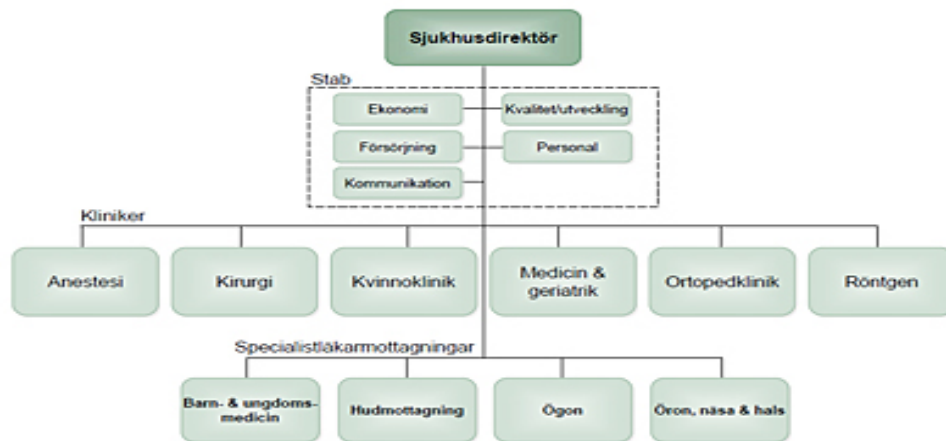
Sjukhusdirektör

Stab

Ekonomi

Kvalitet/utveckling

Försörjning

Personal

Kommunikation

Kliniker

Anestesi

Kirurgi

Kvinnoklinik

Medicin & geriatrik

Ortopedklinik

Röntgen

Specialistläkarmottagningar

Barn- & ungdomsmedicin

Hudmottagning

Ögon

Öron, näsa & hals